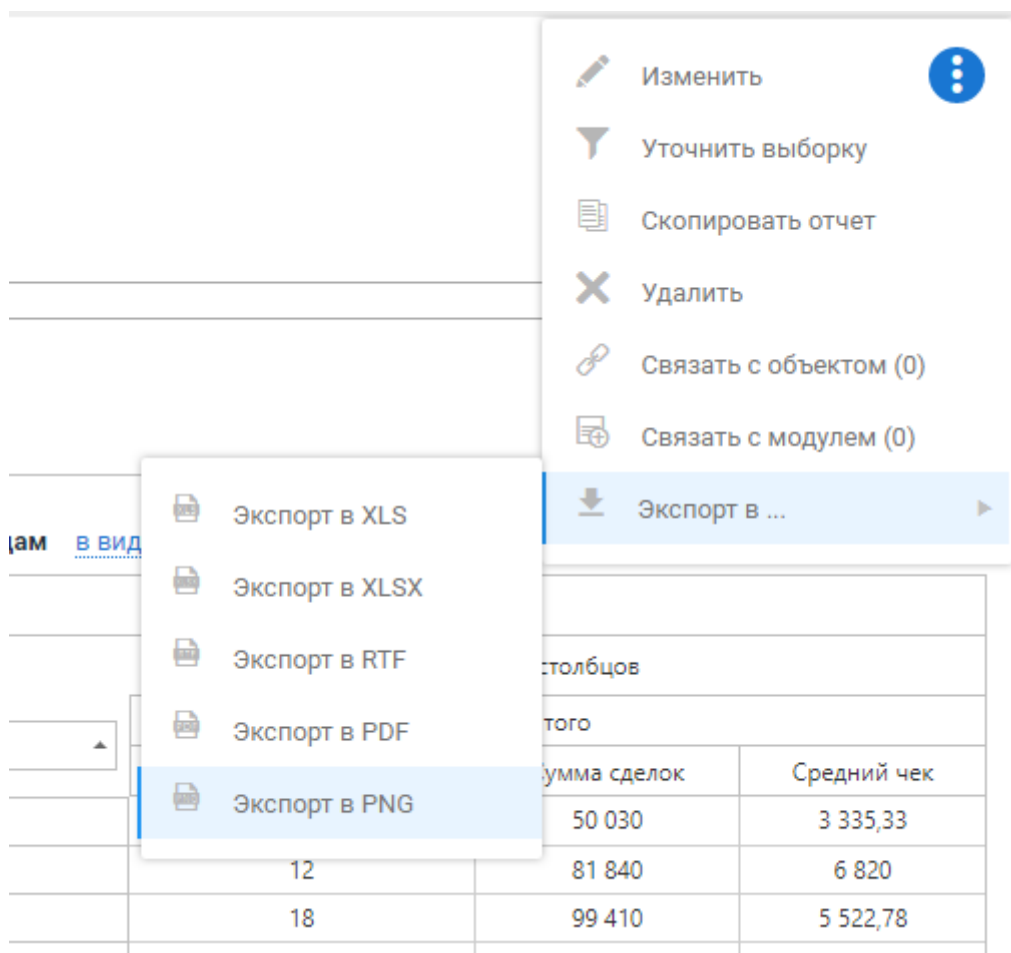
Изменить

Уточнить выборку

Скопировать отчет

Удалить

Связать с объектом (0)

Связать с модулем (0)

Экспорт в ...

дам в вид

Экспорт в XLS

Экспорт в XLSX

Экспорт в RTF

Экспорт в PDF

Экспорт в PNG

столбцов

того

умма сделок | Средний чек
50 030 | 3 335,33
12 | 81 840 | 6 820
18 | 99 410 | 5 522,78